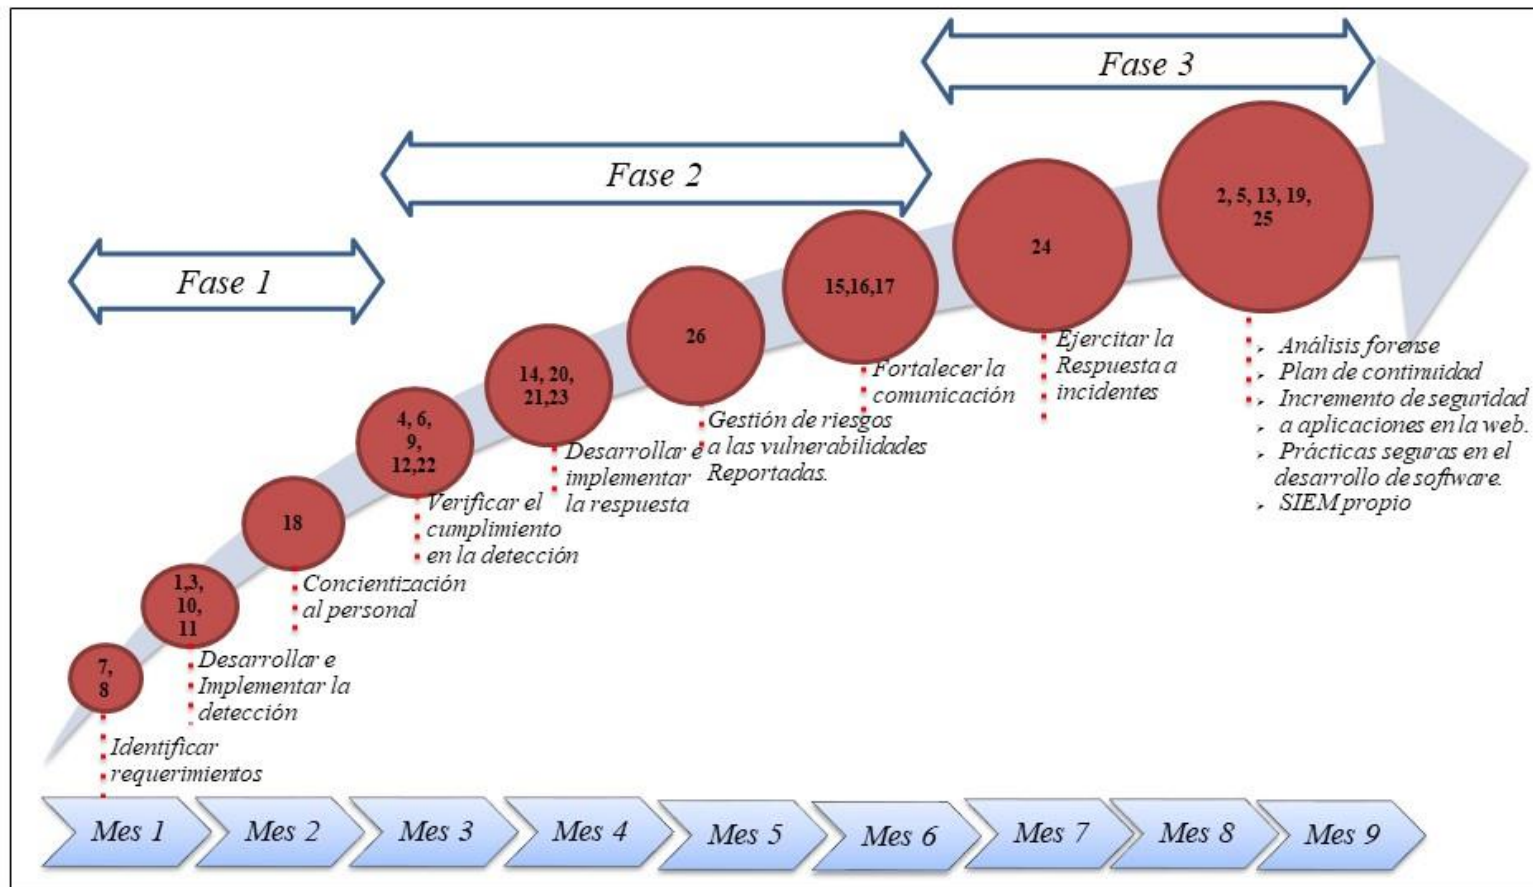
Fase 3

Fase 2

Fase 1

2, 5, 13, 19, 25

24

15,16,17

26

14, 20, 21,23

4, 6, 9, 12,22

18

1,3, 10, 11

7, 8

Análisis forense
Plan de continuidad
Incremento de seguridad a aplicaciones en la web.
Prácticas seguras en el desarrollo de software.
SIEM propio

Ejercitar la Respuesta a incidentes

Fortalecer la comunicación

Gestión de riesgos a las vulnerabilidades Reportadas.

Desarrollar e implementar la respuesta

Verificar el cumplimiento en la detección

Concientización al personal

Desarrollar e Implementar la detección

Identificar requerimientos

Mes 1
Mes 2
Mes 3
Mes 4
Mes 5
Mes 6
Mes 7
Mes 8
Mes 9